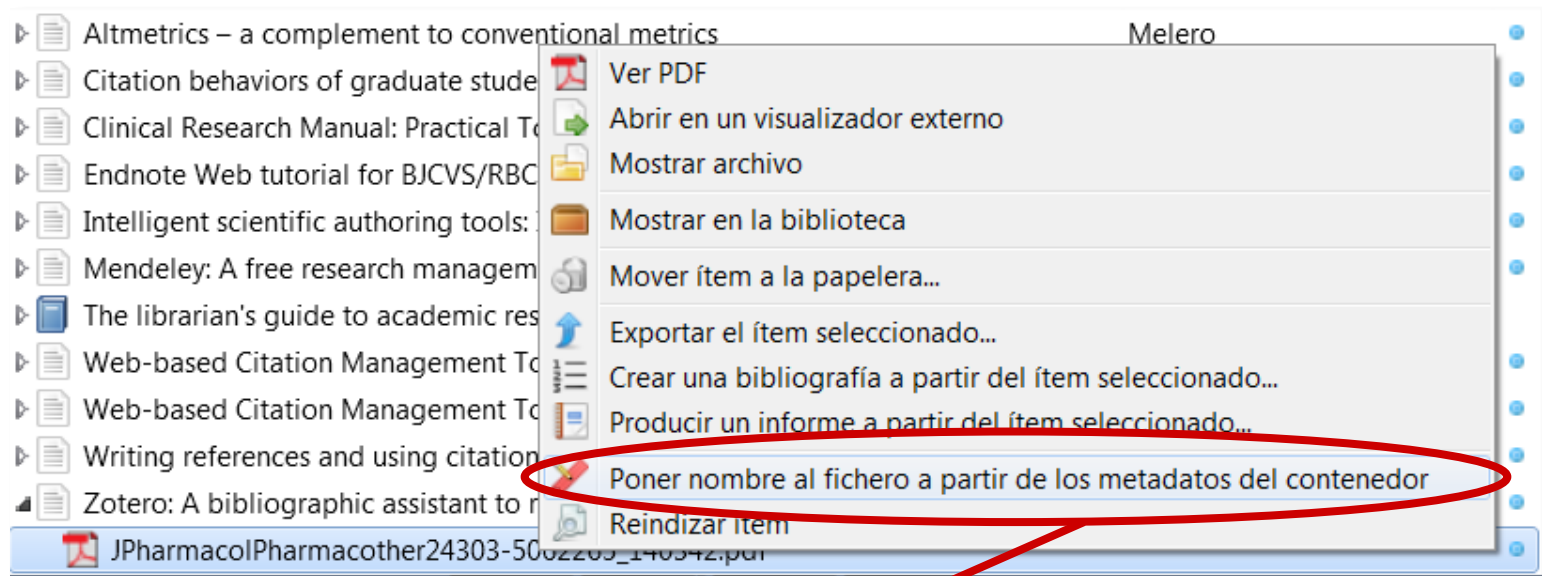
Altmetrics – a complement to conventional metrics Melero
Citation behaviors of graduate stude
Clinical Research Manual: Practical To
Endnote Web tutorial for BJCVS/RBC
Intelligent scientific authoring tools: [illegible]
Mendeley: A free research managem
The librarian's guide to academic res
Web-based Citation Management To
Web-based Citation Management To
Writing references and using citation
Zotero: A bibliographic assistant to r
JPharmacolPharmacother24303-5062205_140342.pdf

Ver PDF
Abrir en un visualizador externo
Mostrar archivo
Mostrar en la biblioteca
Mover ítem a la papelera...
Exportar el ítem seleccionado...
Crear una bibliografía a partir del ítem seleccionado...
Producir un informe a partir del ítem seleccionado...
Poner nombre al fichero a partir de los metadatos del contenedor
Reindizar ítem